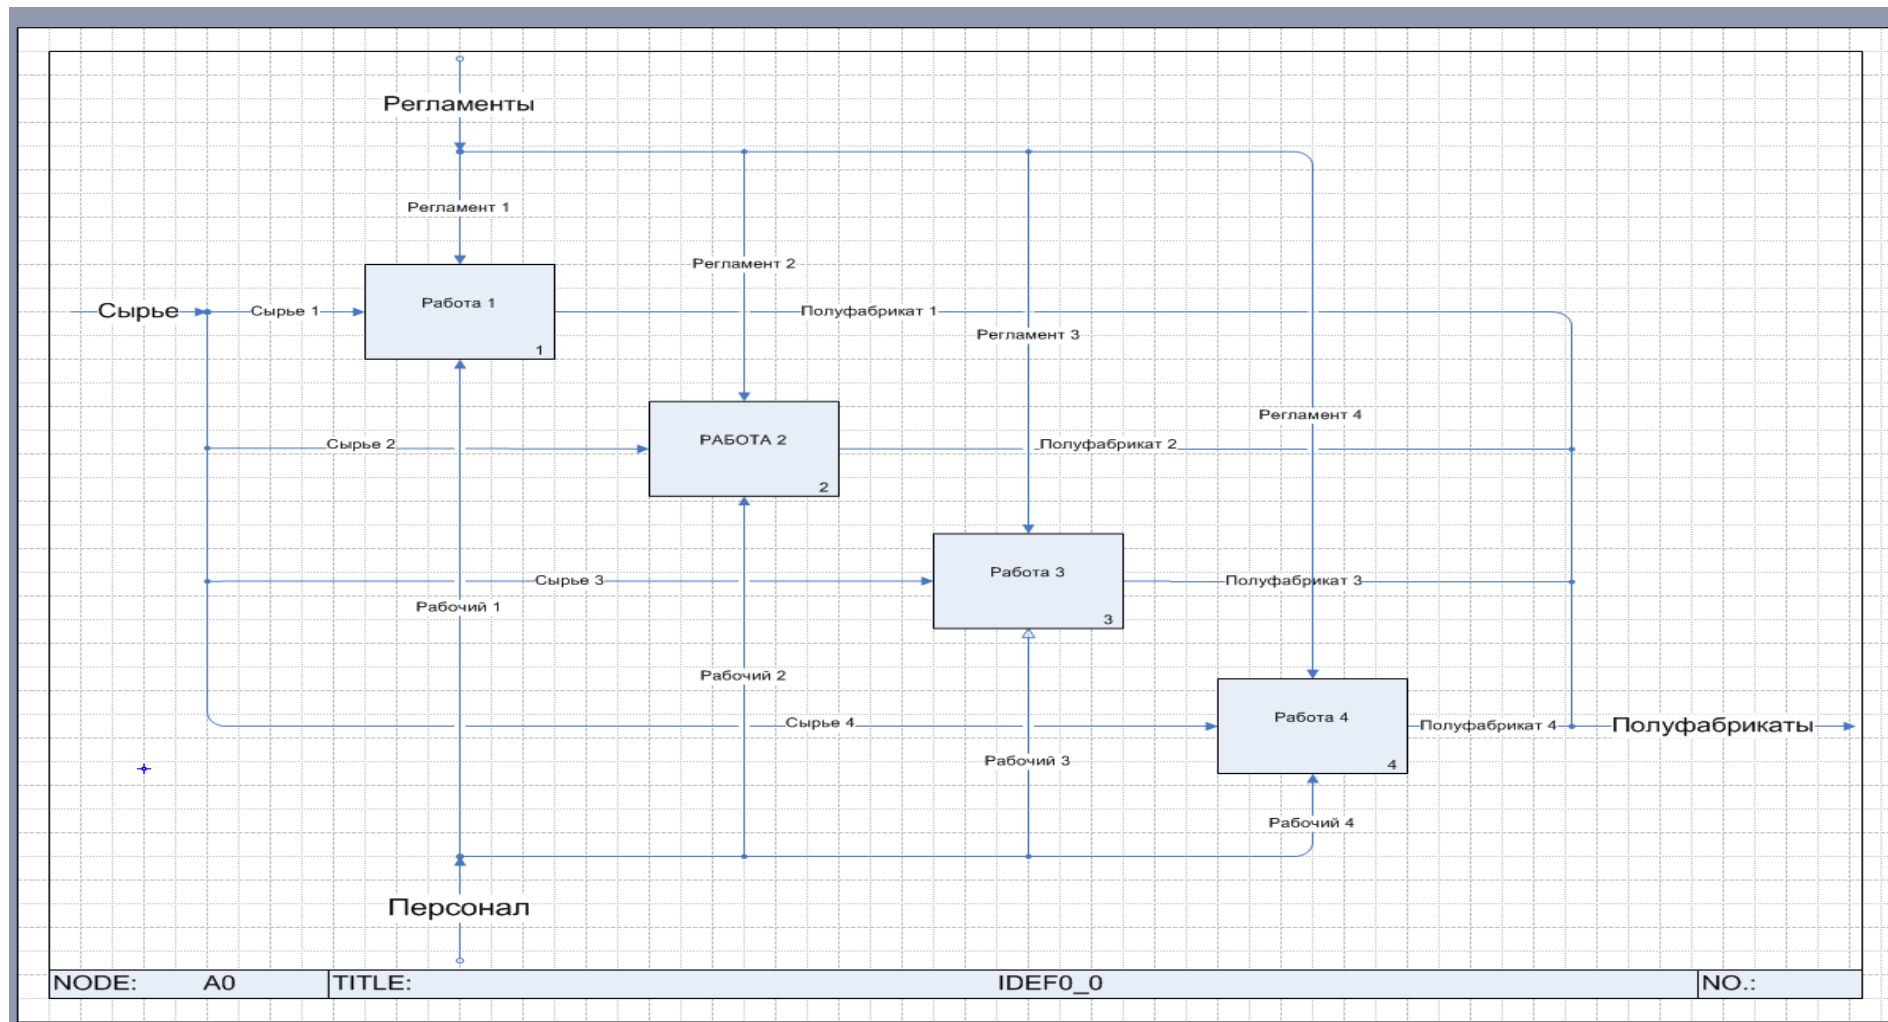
Регламенты

Регламент 1

Регламент 2

Сырье

Сырье 1

Работа 1
1

Полуфабрикат 1

Регламент 3

РАБОТА 2
2

Регламент 4

Сырье 2

Полуфабрикат 2

Работа 3
3

Сырье 3

Полуфабрикат 3

Рабочий 1

Рабочий 2

Работа 4
4

Сырье 4

Полуфабрикат 4

Полуфабрикаты

Рабочий 3

Рабочий 4

Персонал

| NODE: A0 | TITLE: IDEF0_0 | NO.: |